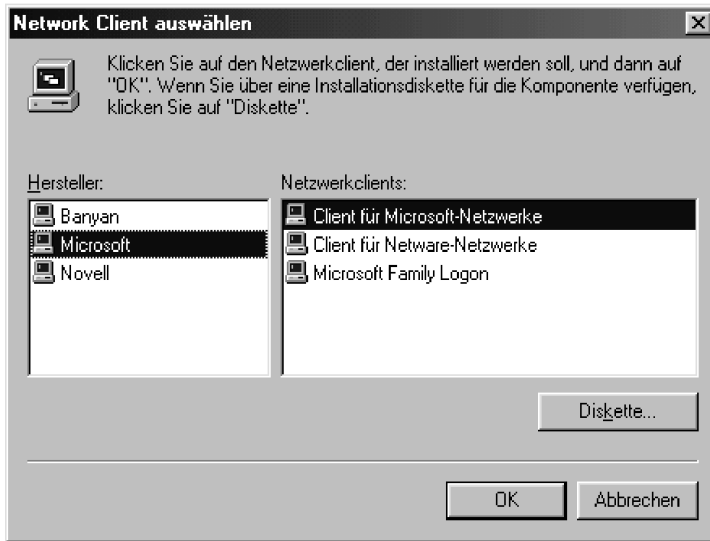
Network Client auswählen

Klicken Sie auf den Netzwerkclient, der installiert werden soll, und dann auf "OK". Wenn Sie über eine Installationsdiskette für die Komponente verfügen, klicken Sie auf "Diskette".

Hersteller:
Banyan
Microsoft
Novell

Netzwerkclients:
Client für Microsoft-Netzwerke
Client für Netware-Netzwerke
Microsoft Family Logon

Diskette...

OK
Abbrechen